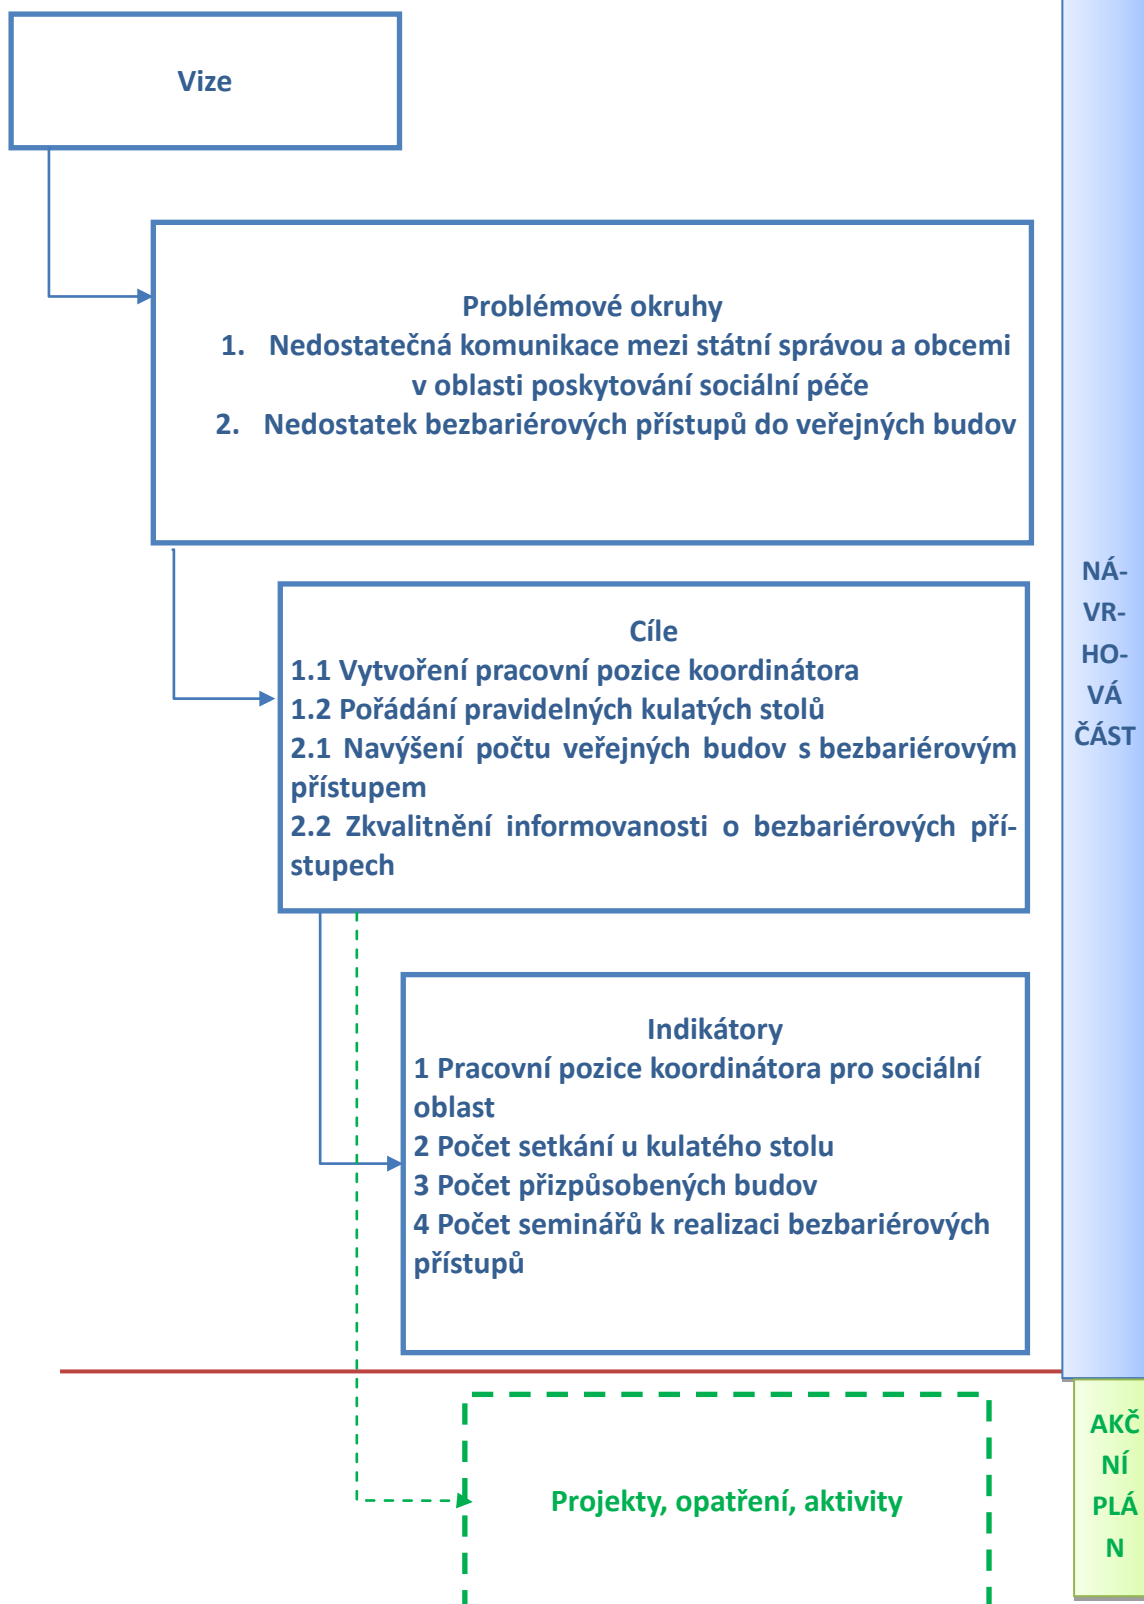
Vize

Problémové okruhy
1. Nedostatečná komunikace mezi státní správou a obcemi v oblasti poskytování sociální péče
2. Nedostatek bezbariérových přístupů do veřejných budov

Cíle
1.1 Vytvoření pracovní pozice koordinátora
1.2 Pořádání pravidelných kulatých stolů
2.1 Navýšení počtu veřejných budov s bezbariérovým přístupem
2.2 Zkvalitnění informovanosti o bezbariérových přístupech

Indikátory
1 Pracovní pozice koordinátora pro sociální oblast
2 Počet setkání u kulatého stolu
3 Počet přizpůsobených budov
4 Počet seminářů k realizaci bezbariérových přístupů

Projekty, opatření, aktivity

NÁ-
VR-
HO-
VÁ
ČÁST

AKČ
NÍ
PLÁ
N